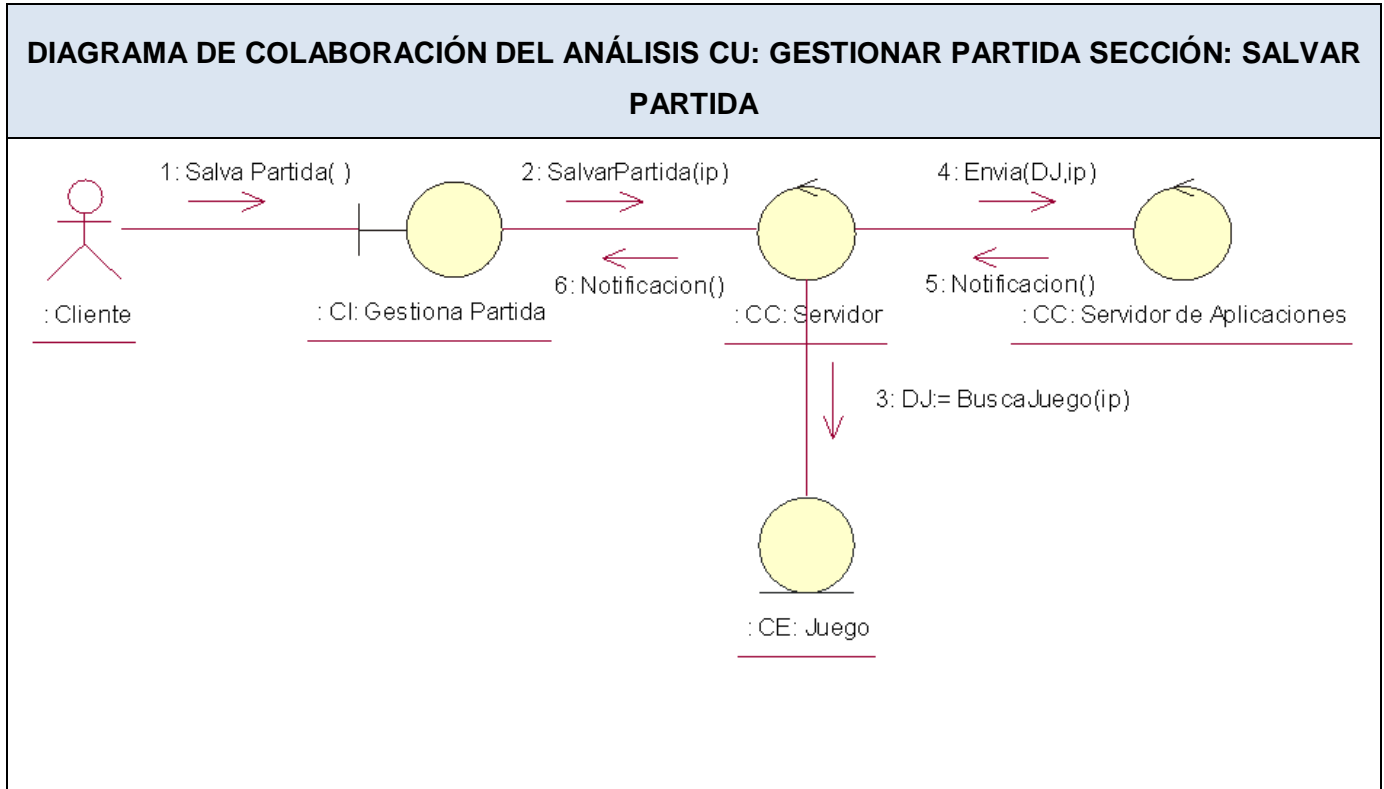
DIAGRAMA DE COLABORACIÓN DEL ANÁLISIS CU: GESTIONAR PARTIDA SECCIÓN: SALVAR PARTIDA

1: Salva Partida( )
2: SalvarPartida(ip)
4: Envia(DJ,ip)
6: Notificacion()
5: Notificacion()
: Cliente
: CI: Gestiona Partida
: CC: Servidor
: CC: Servidor de Aplicaciones
3: DJ:= BuscaJuego(ip)
: CE: Juego